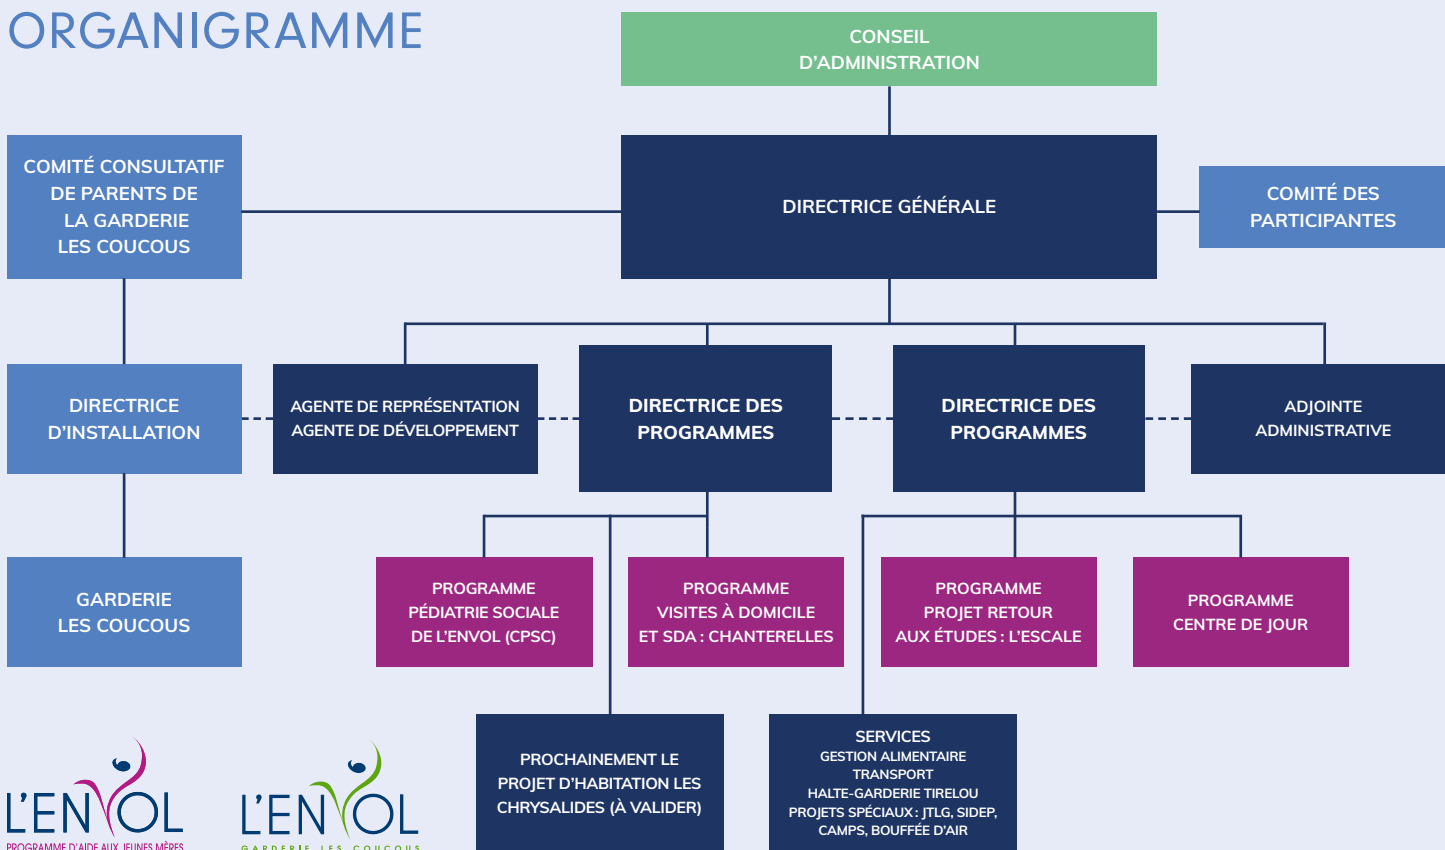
ORGANIGRAMME

CONSEIL D'ADMINISTRATION

COMITÉ CONSULTATIF DE PARENTS DE LA GARDERIE LES COUCOUS

DIRECTRICE GÉNÉRALE

COMITÉ DES PARTICIPANTES

DIRECTRICE D'INSTALLATION

AGENTE DE REPRÉSENTATION
AGENTE DE DÉVELOPPEMENT

DIRECTRICE DES PROGRAMMES

DIRECTRICE DES PROGRAMMES

ADJOINTE ADMINISTRATIVE

GARDERIE LES COUCOUS

PROGRAMME PÉDIATRIE SOCIALE DE L'ENVOL (CPSC)

PROGRAMME VISITES À DOMICILE ET SDA : CHANTERELLES

PROGRAMME PROJET RETOUR AUX ÉTUDES : L'ESCALE

PROGRAMME CENTRE DE JOUR

PROCHAINEMENT LE PROJET D'HABITATION LES CHRYSALIDES (À VALIDER)

SERVICES
GESTION ALIMENTAIRE
TRANSPORT
HALTE-GARDERIE TIRELOU
PROJETS SPÉCIAUX : JTLG, SIDEP, CAMPS, BOUFFÉE D'AIR

L'ENVOL
PROGRAMME D'AIDE AUX JEUNES MÈRES

L'ENVOL
GARDERIE LES COUCOUS